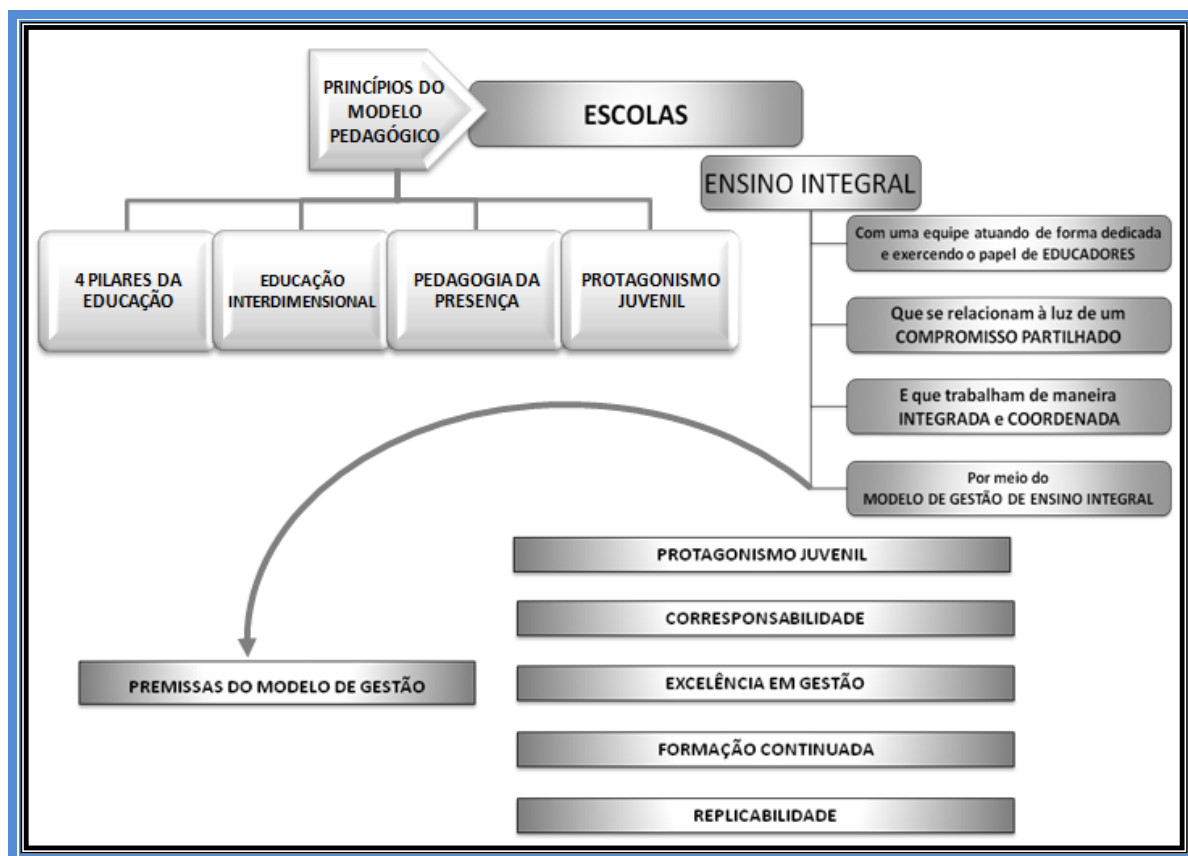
PRINCÍPIOS DO MODELO PEDAGÓGICO

ESCOLAS

ENSINO INTEGRAL

4 PILARES DA EDUCAÇÃO

EDUCAÇÃO INTERDIMENSIONAL

PEDAGOGIA DA PRESENÇA

PROTAGONISMO JUVENIL

Com uma equipe atuando de forma dedicada e exercendo o papel de EDUCADORES

Que se relacionam à luz de um COMPROMISSO PARTILHADO

E que trabalham de maneira INTEGRADA e COORDENADA

Por meio do MODELO DE GESTÃO DE ENSINO INTEGRAL

PROTAGONISMO JUVENIL

CORRESPONSABILIDADE

PREMISSAS DO MODELO DE GESTÃO

EXCELÊNCIA EM GESTÃO

FORMAÇÃO CONTINUADA

REPLICABILIDADE